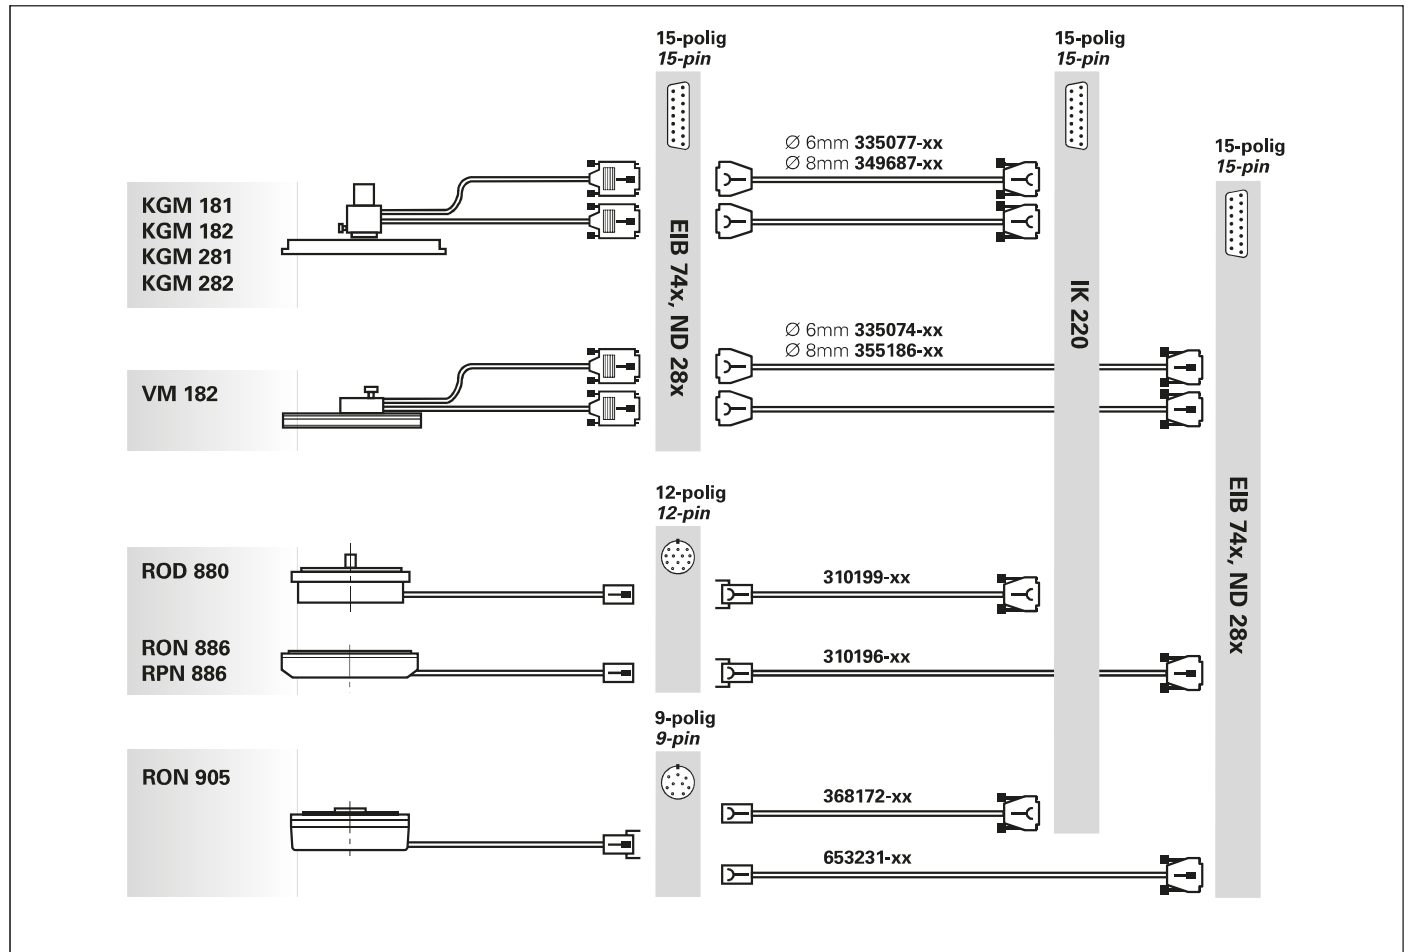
15-polig
*15-pin*

15-polig
*15-pin*

15-polig
*15-pin*

KGM 181
KGM 182
KGM 281
KGM 282

Ø 6mm **335077-xx**
Ø 8mm **349687-xx**

EIB 74x, ND 28x

IK 220

VM 182

Ø 6mm **335074-xx**
Ø 8mm **355186-xx**

12-polig
*12-pin*

ROD 880

310199-xx

RON 886
RPN 886

310196-xx

EIB 74x, ND 28x

9-polig
*9-pin*

RON 905

368172-xx

653231-xx